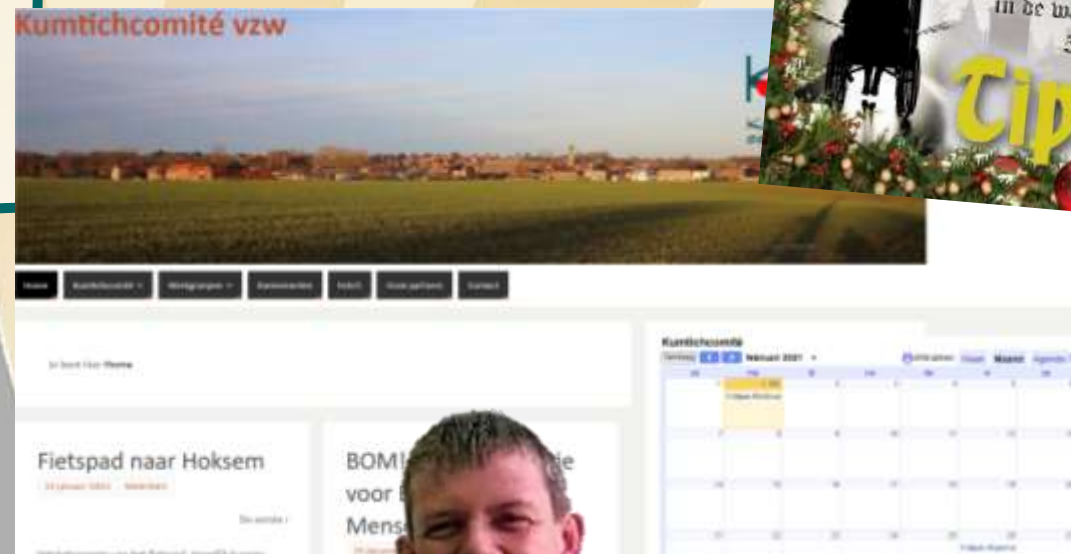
Kumtichcomité vzw

in de w

Tip

Home
Kumtichcomité
Werkgroepen
Evenementen
Foto's
Onze partners
Contact

Je bent hier: Home

Fietspad naar Hoksem

Lees verder ›

BOM! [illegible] voor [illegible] Mens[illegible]

Kumtichcomité

Vandaag
Februari 2021
Afdrukken
Week
Maand
Agenda